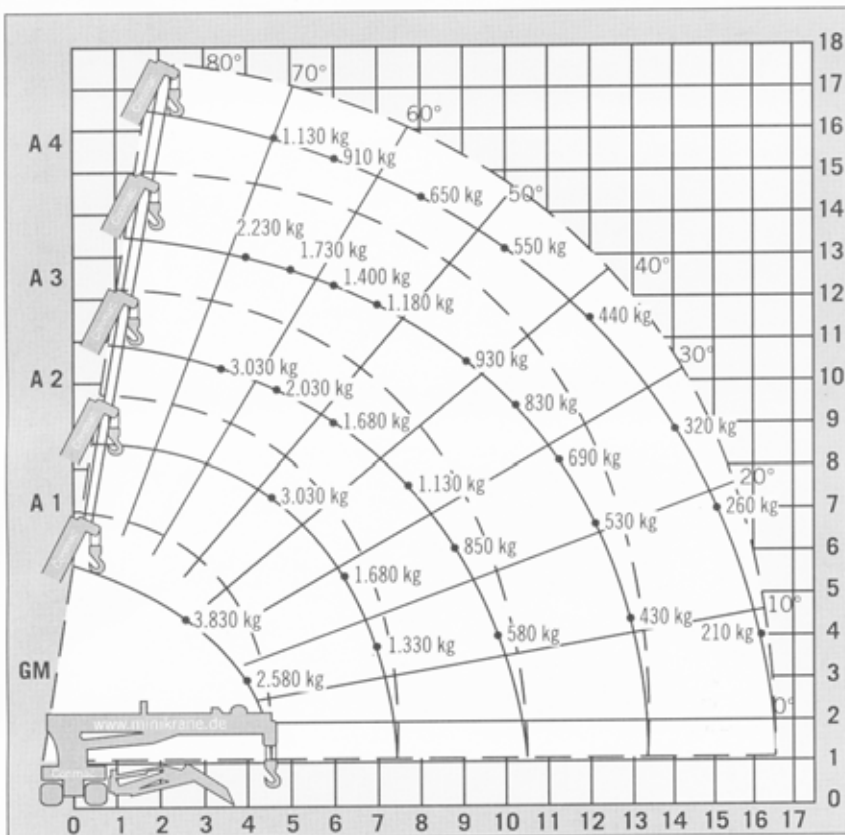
80°
70°
60°
50°
40°
30°
20°
10°
0°

A 4
A 3
A 2
A 1
GM

1.130 kg
910 kg
650 kg
550 kg
2.230 kg
1.730 kg
1.400 kg
1.180 kg
440 kg
3.030 kg
2.030 kg
930 kg
1.680 kg
830 kg
320 kg
690 kg
3.030 kg
1.130 kg
260 kg
530 kg
850 kg
1.680 kg
3.830 kg
430 kg
210 kg
580 kg
1.330 kg
2.580 kg

www.minikrane.de

18
17
16
15
14
13
12
11
10
9
8
7
6
5
4
3
2
1
0

0 1 2 3 4 5 6 7 8 9 10 11 12 13 14 15 16 17